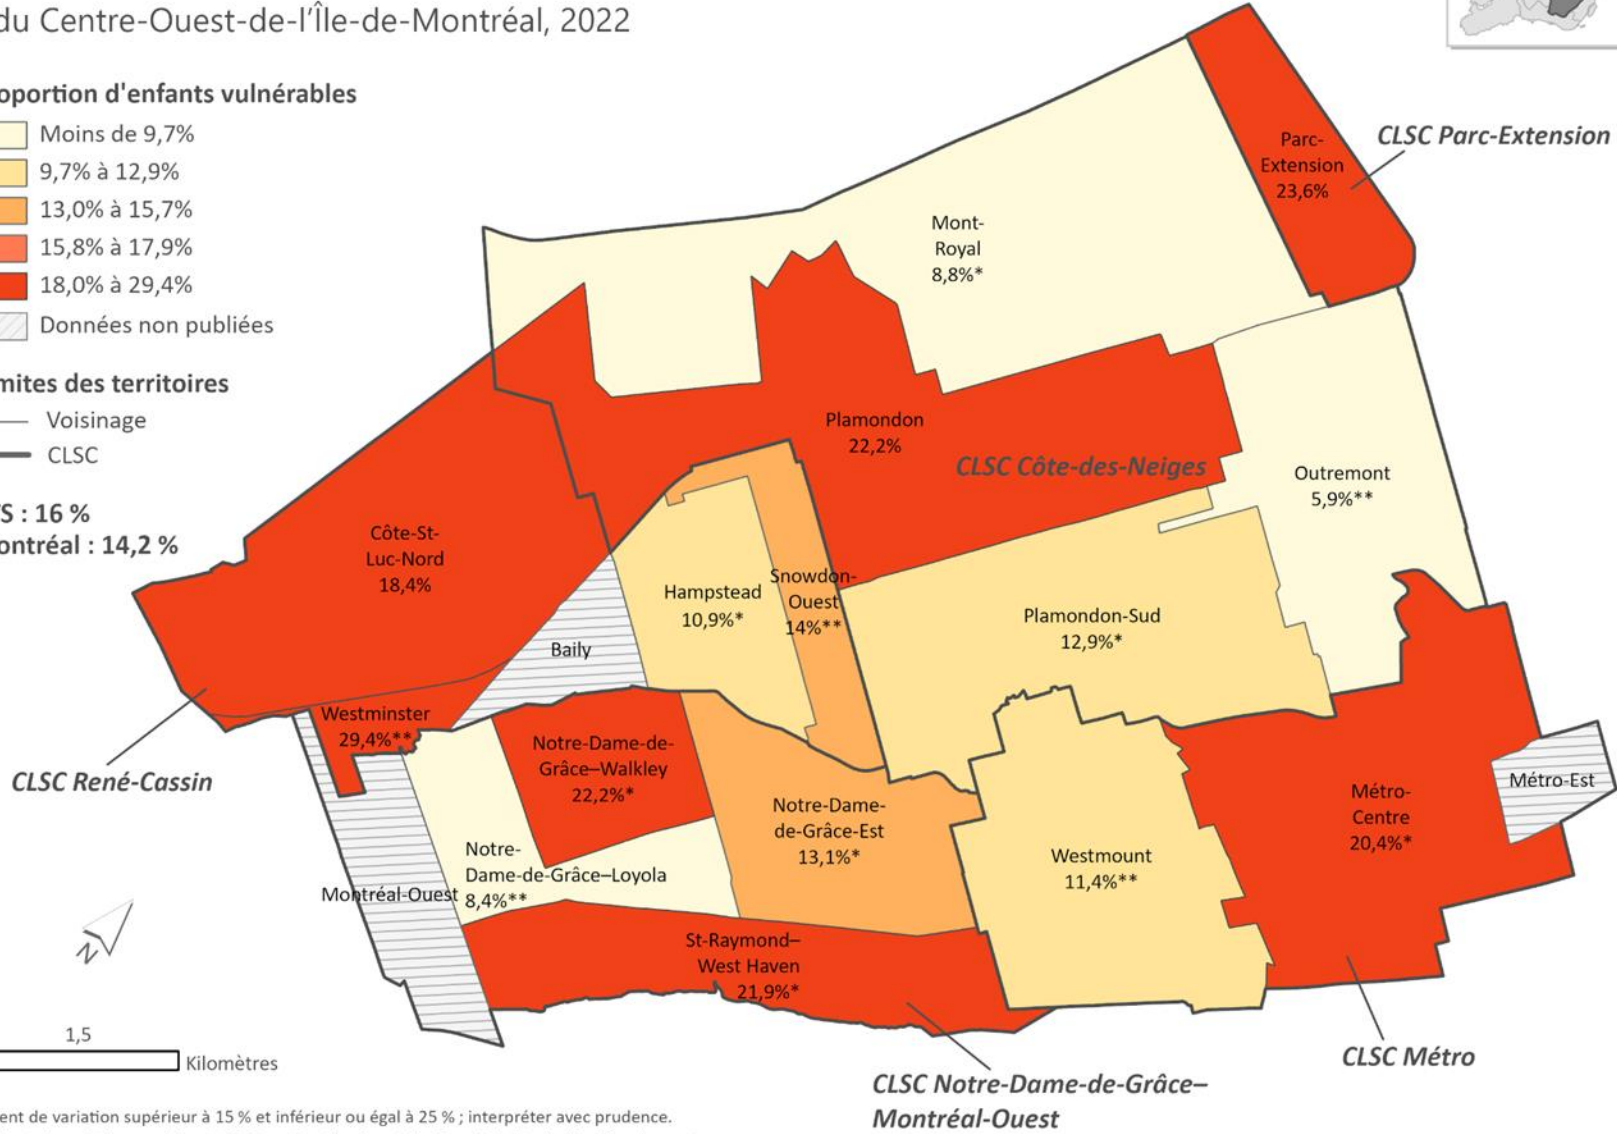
du Centre-Ouest-de-l'Île-de-Montréal, 2022

oportion d'enfants vulnérables
Moins de 9,7%
9,7% à 12,9%
13,0% à 15,7%
15,8% à 17,9%
18,0% à 29,4%
Données non publiées

mites des territoires
Voisinage
CLSC

S : 16 %
ontréal : 14,2 %

Parc-Extension 23,6%
CLSC Parc-Extension
Mont-Royal 8,8%*
Plamondon 22,2%
CLSC Côte-des-Neiges
Outremont 5,9%**
Côte-St-Luc-Nord 18,4%
Hampstead 10,9%*
Snowdon-Ouest 14%**
Plamondon-Sud 12,9%*
Baily
Westminster 29,4%**
CLSC René-Cassin
Notre-Dame-de-Grâce–Walkley 22,2%*
Notre-Dame-de-Grâce-Est 13,1%*
Westmount 11,4%**
Métro-Centre 20,4%*
Métro-Est
Notre-Dame-de-Grâce–Loyola 8,4%**
Montréal-Ouest
St-Raymond–West Haven 21,9%*
1,5
Kilomètres
CLSC Métro
CLSC Notre-Dame-de-Grâce–Montréal-Ouest

ent de variation supérieur à 15 % et inférieur ou égal à 25 % ; interpréter avec prudence.